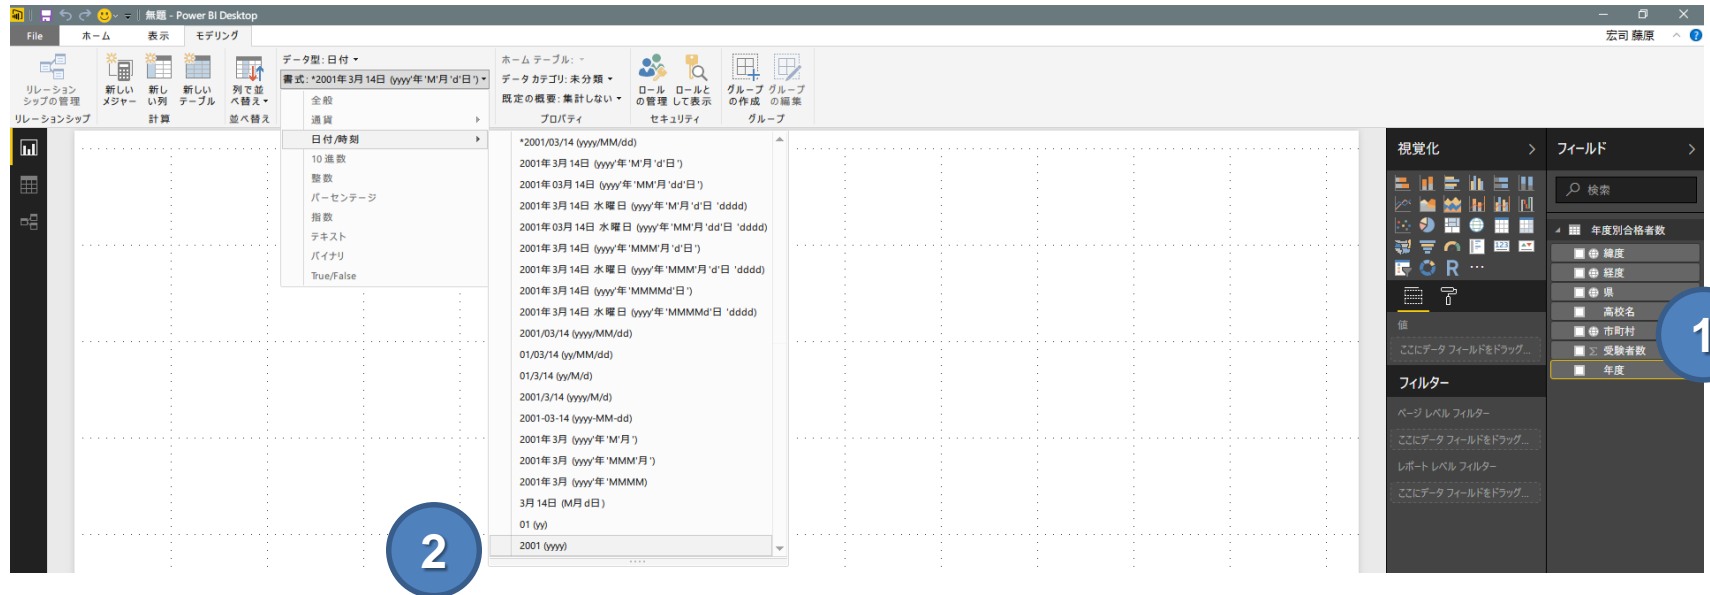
無題 - Power BI Desktop

File　ホーム　表示　モデリング

宏司 藤原

リレーションシップの管理
リレーションシップ

新しいメジャー　新しい列　新しいテーブル
計算

列で並べ替え
並べ替え

データ型: 日付
書式: *2001年3月14日 (yyyy'年'M'月'd'日')
全般
通貨
日付/時刻
10 進数
整数
パーセンテージ
指数
テキスト
バイナリ
True/False

ホーム テーブル:
データ カテゴリ: 未分類
既定の概要: 集計しない
プロパティ

ロールの管理　ロールとして表示
セキュリティ

グループの作成　グループの編集
グループ

*2001/03/14 (yyyy/MM/dd)
2001年3月14日 (yyyy'年'M'月'd'日')
2001年03月14日 (yyyy'年'MM'月'dd'日')
2001年3月14日 水曜日 (yyyy'年'M'月'd'日 'dddd)
2001年03月14日 水曜日 (yyyy'年'MM'月'dd'日 'dddd)
2001年3月14日 (yyyy'年'MMM'月'd'日')
2001年3月14日 水曜日 (yyyy'年'MMM'月'd'日 'dddd)
2001年3月14日 (yyyy'年'MMMMd'日')
2001年3月14日 水曜日 (yyyy'年'MMMMd'日 'dddd)
2001/03/14 (yyyy/MM/dd)
01/03/14 (yy/MM/dd)
01/3/14 (yy/M/d)
2001/3/14 (yyyy/M/d)
2001-03-14 (yyyy-MM-dd)
2001年3月 (yyyy'年'M'月')
2001年3月 (yyyy'年'MMM'月')
2001年3月 (yyyy'年'MMMM)
3月14日 (M月d日)
01 (yy)
2001 (yyyy)

2

視覚化
R ...
値
ここにデータ フィールドをドラッグ...
フィルター
ページ レベル フィルター
ここにデータ フィールドをドラッグ...
レポート レベル フィルター
ここにデータ フィールドをドラッグ...

フィールド
検索
年度別合格者数
緯度
経度
県
高校名
市町村
受験者数
年度

1